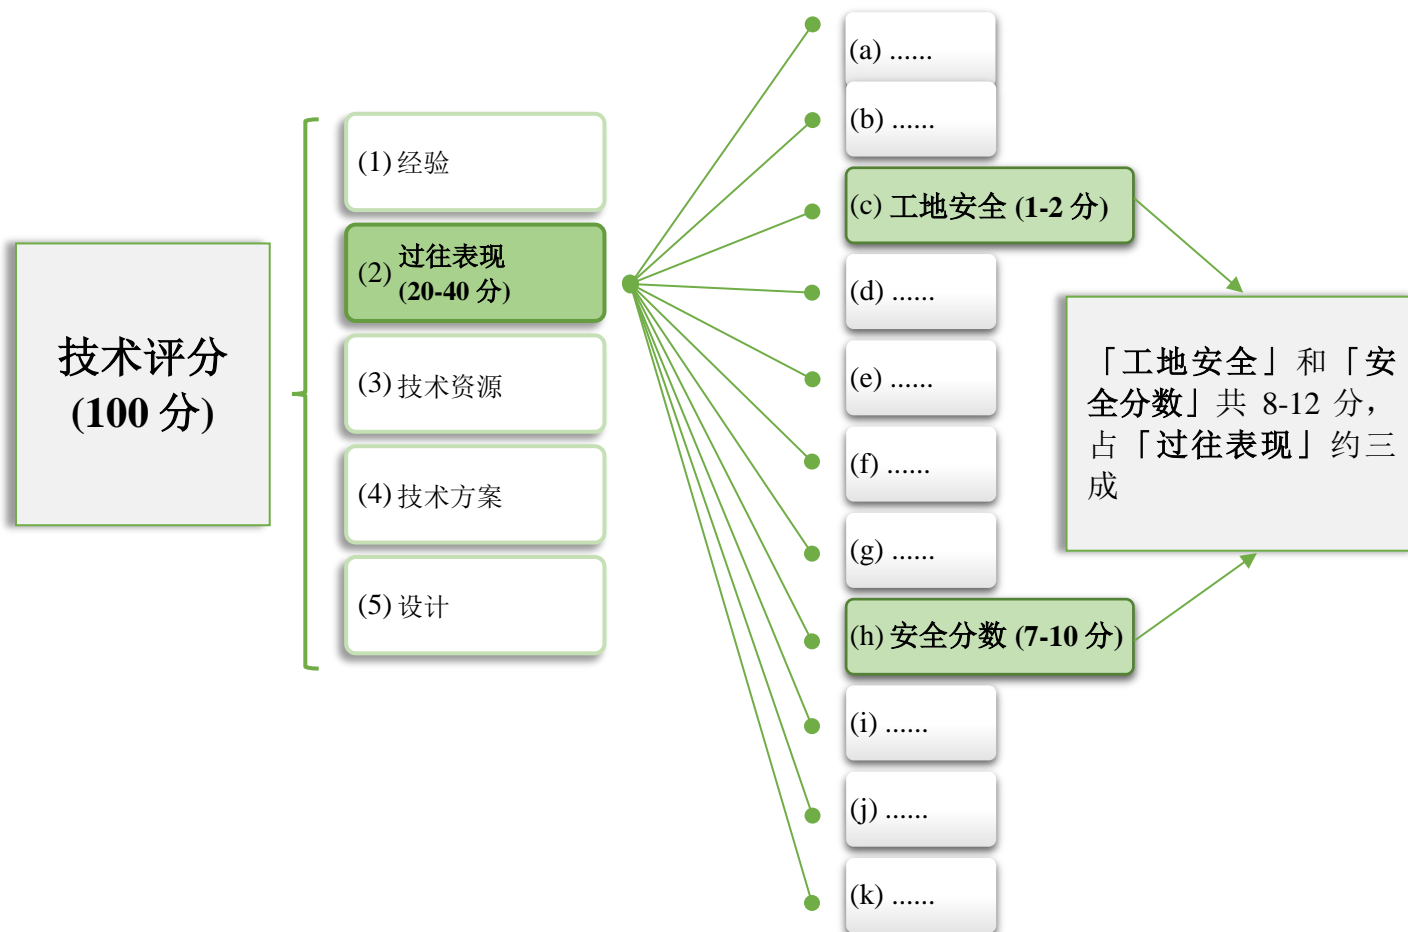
技术评分 (100 分)

(1) 经验

(2) 过往表现 (20-40 分)

(3) 技术资源

(4) 技术方案

(5) 设计

(a) ......

(b) ......

(c) 工地安全 (1-2 分)

(d) ......

(e) ......

(f) ......

(g) ......

(h) 安全分数 (7-10 分)

(i) ......

(j) ......

(k) ......

「工地安全」和「安全分数」共 8-12 分，占「过往表现」约三成